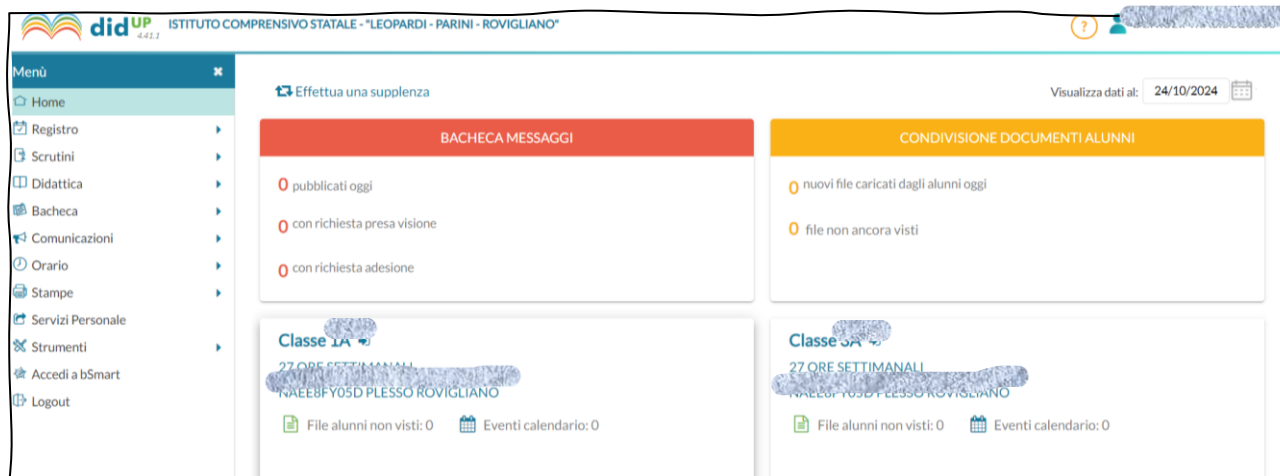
didUP 4.41.1 ISTITUTO COMPRENSIVO STATALE - "LEOPARDI - PARINI - ROVIGLIANO"

?

Menù ✖
Home
Registro
Scrutini
Didattica
Bacheca
Comunicazioni
Orario
Stampe
Servizi Personale
Strumenti
Accedi a bSmart
Logout

Effettua una supplenza

Visualizza dati al: 24/10/2024

BACHECA MESSAGGI

0 pubblicati oggi

0 con richiesta presa visione

0 con richiesta adesione

CONDIVISIONE DOCUMENTI ALUNNI

0 nuovi file caricati dagli alunni oggi

0 file non ancora visti

Classe 1A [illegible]
27 ORE SETTIMANALI
NAEE8FY05D PLESSO ROVIGLIANO
File alunni non visti: 0 Eventi calendario: 0

Classe 5A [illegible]
27 ORE SETTIMANALI
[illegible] PLESSO ROVIGLIANO
File alunni non visti: 0 Eventi calendario: 0